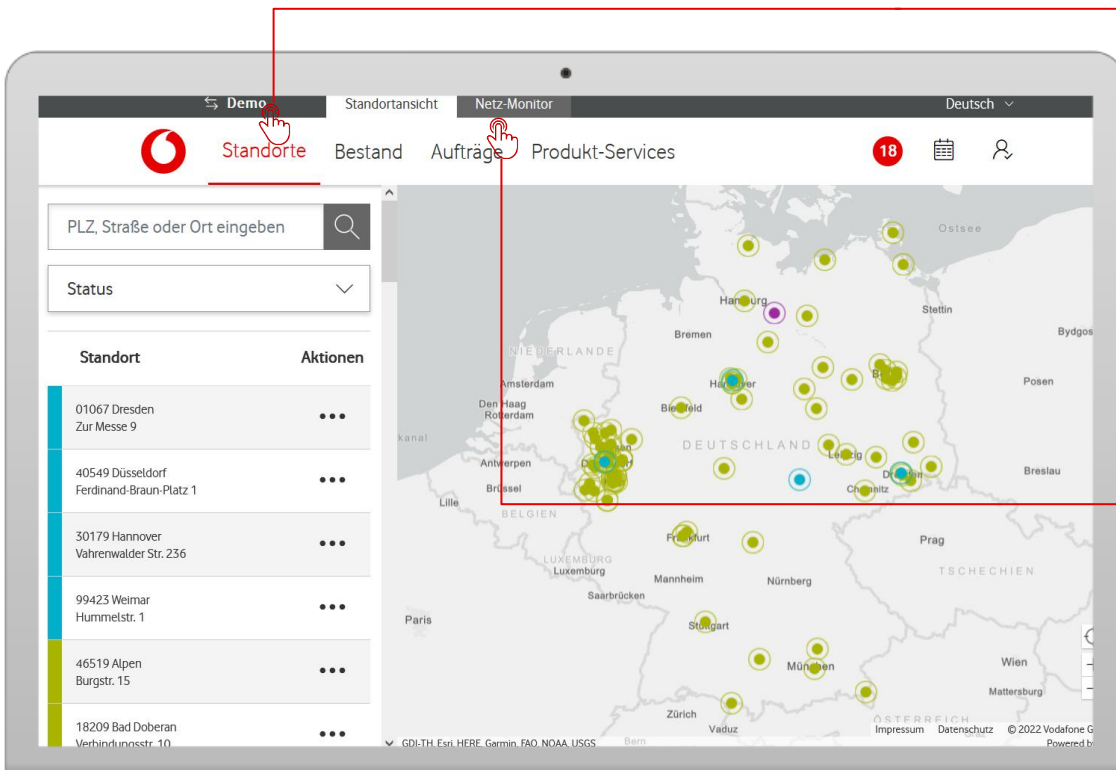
⇆ Demo Standortansicht Netz-Monitor Deutsch

Standorte Bestand Aufträge Produkt-Services 18

PLZ, Straße oder Ort eingeben

Status

| Standort | Aktionen |
|---|---|
| 01067 Dresden Zur Messe 9 | ••• |
| 40549 Düsseldorf Ferdinand-Braun-Platz 1 | ••• |
| 30179 Hannover Vahrenwalder Str. 236 | ••• |
| 99423 Weimar Hummelstr. 1 | ••• |
| 46519 Alpen Burgstr. 15 | ••• |
| 18209 Bad Doberan Verbindungsstr. 10 | ••• |

Ostsee
Hamburg
Stettin
Bydgos
Bremen
NIEDERLANDE
Amsterdam
Hannover
Berlin
Posen
Den Haag
Rotterdam
Bielefeld
kanal
DEUTSCHLAND
Antwerpen
Leipzig
Dresden
Breslau
Brüssel
Chemnitz
Lille
BELGIEN
Frankfurt
Prag
LUXEMBURG
Luxemburg
Mannheim
Nürnberg
TSCHECHIEN
Saarbrücken
Paris
Stuttgart
München
Wien
Mattersburg
Zürich
Vaduz
ÖSTERREICH
Bern
GDI-TH, Esri, HERE, Garmin, FAO, NOAA, USGS
Impressum Datenschutz © 2022 Vodafone G
Powered b